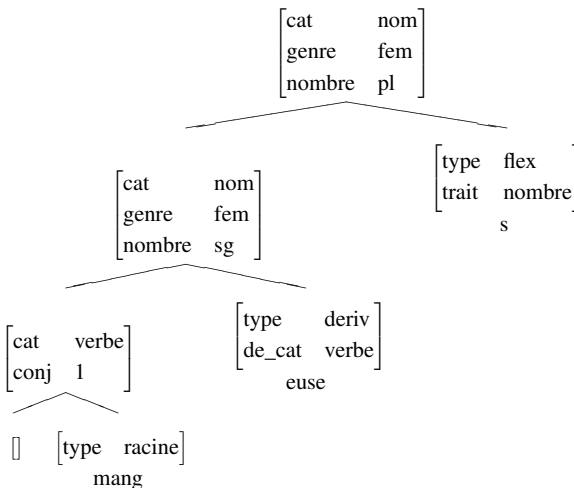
$\begin{bmatrix} \text{cat} & \text{nom} \\ \text{genre} & \text{fem} \\ \text{nombre} & \text{pl} \end{bmatrix}$

$\begin{bmatrix} \text{cat} & \text{nom} \\ \text{genre} & \text{fem} \\ \text{nombre} & \text{sg} \end{bmatrix}$

$\begin{bmatrix} \text{type} & \text{flex} \\ \text{trait} & \text{nombre} \end{bmatrix}$
s

$\begin{bmatrix} \text{cat} & \text{verbe} \\ \text{conj} & 1 \end{bmatrix}$

$\begin{bmatrix} \text{type} & \text{deriv} \\ \text{de\_cat} & \text{verbe} \end{bmatrix}$
euse

$[\,]$ $\begin{bmatrix} \text{type} & \text{racine} \end{bmatrix}$
mang